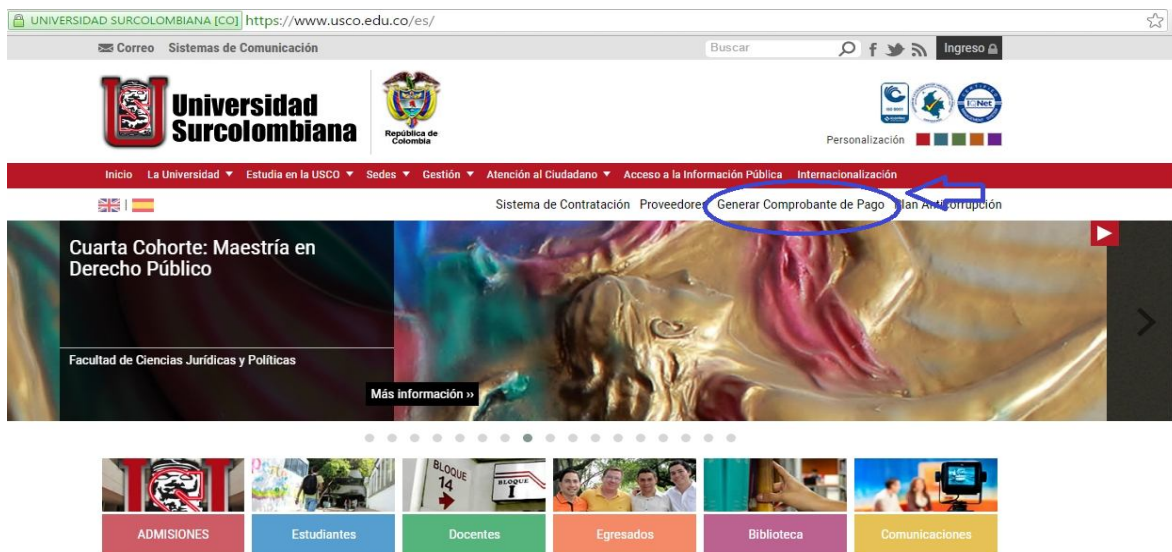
UNIVERSIDAD SURCOLOMBIANA [CO] https://www.usco.edu.co/es/

Correo Sistemas de Comunicación

Buscar

Ingreso

Universidad Surcolombiana

República de Colombia

IQNet

Personalización

Inicio La Universidad ▼ Estudia en la USCO ▼ Sedes ▼ Gestión ▼ Atención al Ciudadano ▼ Acceso a la Información Pública Internacionalización

Sistema de Contratación Proveedores Generar Comprobante de Pago Plan Anticorrupción

Cuarta Cohorte: Maestría en Derecho Público

Facultad de Ciencias Jurídicas y Políticas

Más información ››

BLOQUE 14

BLOQUE I

ADMISIONES Estudiantes Docentes Egresados Biblioteca Comunicaciones